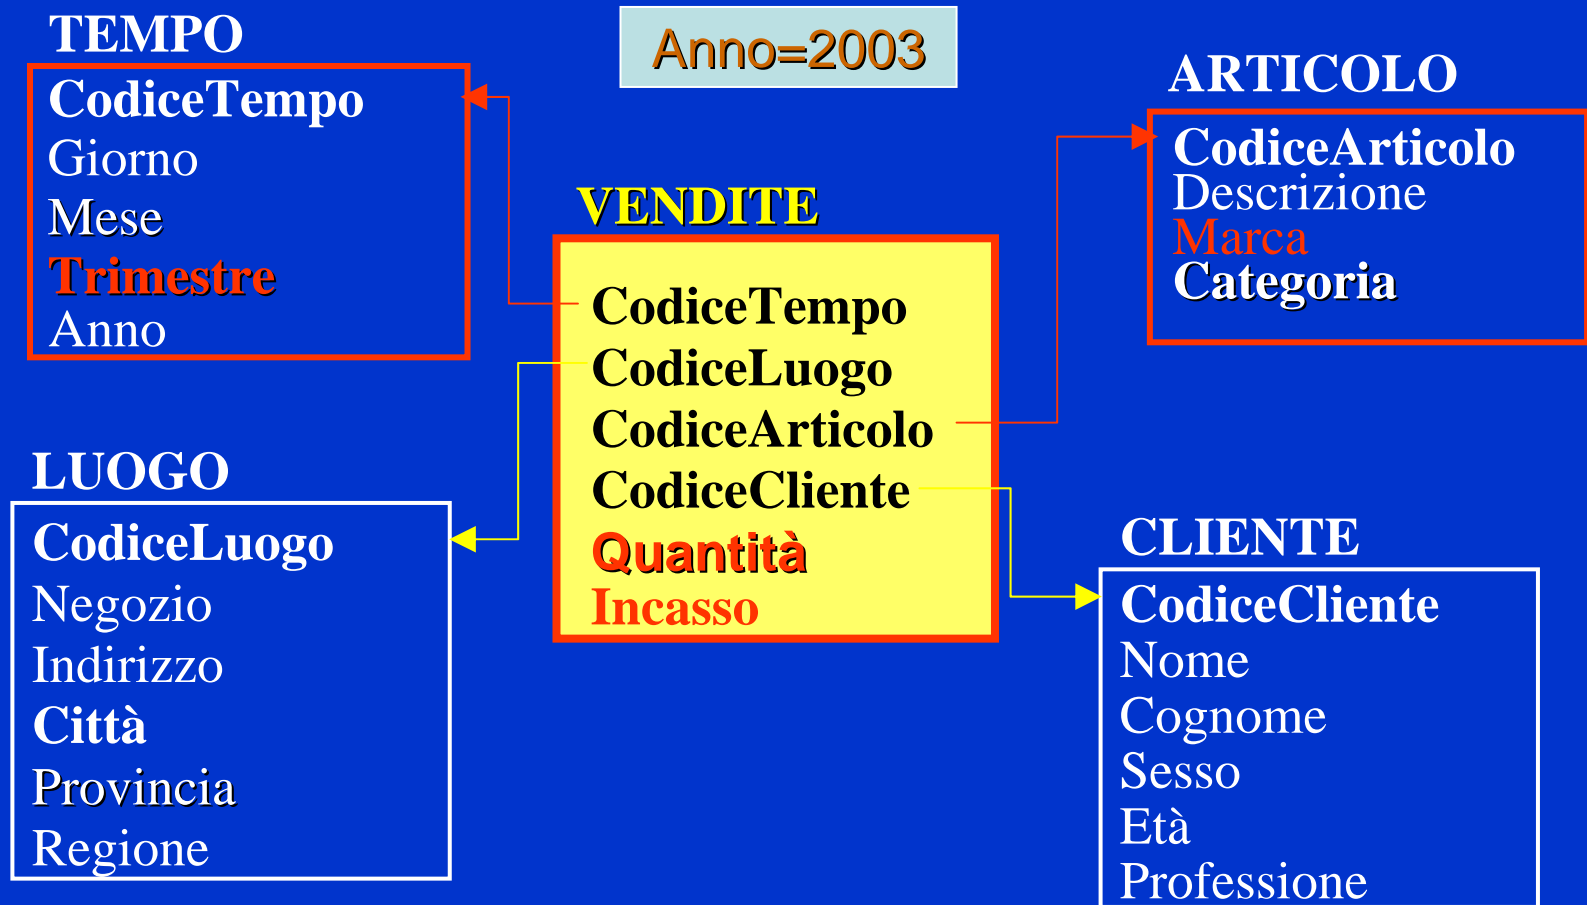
TEMPO
CodiceTempo
Giorno
Mese
Trimestre
Anno

Anno=2003

ARTICOLO
CodiceArticolo
Descrizione
Marca
Categoria

VENDITE
CodiceTempo
CodiceLuogo
CodiceArticolo
CodiceCliente
Quantità
Incasso

LUOGO
CodiceLuogo
Negozio
Indirizzo
Città
Provincia
Regione

CLIENTE
CodiceCliente
Nome
Cognome
Sesso
Età
Professione